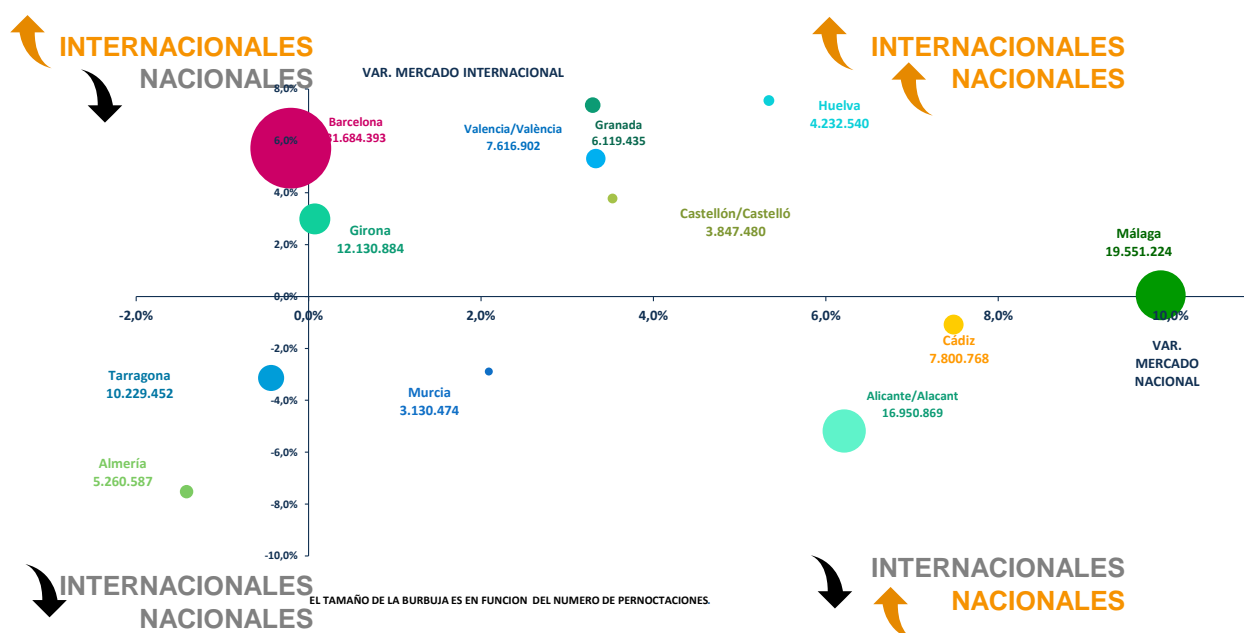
INTERNACIONALES
NACIONALES

VAR. MERCADO INTERNACIONAL

INTERNACIONALES
NACIONALES

8,0%
6,0%
4,0%
2,0%
0,0%
-2,0%
-4,0%
-6,0%
-8,0%
-10,0%

-2,0%
0,0%
2,0%
4,0%
6,0%
8,0%
10,0%

Barcelona
31.684.393

Valencia/València
7.616.902

Granada
6.119.435

Huelva
4.232.540

Girona
12.130.884

Castellón/Castelló
3.847.480

Málaga
19.551.224

Cádiz
7.800.768

VAR.
MERCADO
NACIONAL

Tarragona
10.229.452

Murcia
3.130.474

Alicante/Alacant
16.950.869

Almería
5.260.587

INTERNACIONALES
NACIONALES

EL TAMAÑO DE LA BURBUJA ES EN FUNCION DEL NUMERO DE PERNOCTACIONES.

INTERNACIONALES
NACIONALES